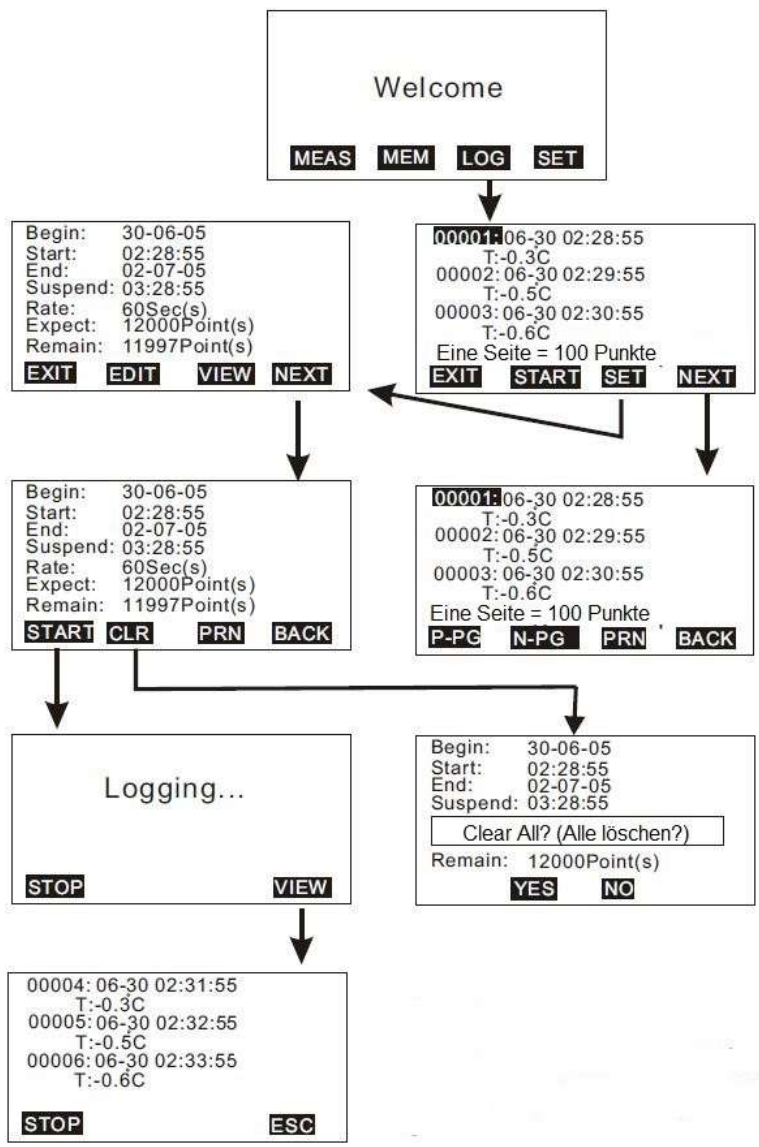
Welcome

MEAS MEM LOG SET

Begin: 30-06-05
Start: 02:28:55
End: 02-07-05
Suspend: 03:28:55
Rate: 60Sec(s)
Expect: 12000Point(s)
Remain: 11997Point(s)

EXIT EDIT VIEW NEXT

00001: 06-30 02:28:55
T:-0.3C
00002: 06-30 02:29:55
T:-0.5C
00003: 06-30 02:30:55
T:-0.6C
Eine Seite = 100 Punkte

EXIT START SET NEXT

Begin: 30-06-05
Start: 02:28:55
End: 02-07-05
Suspend: 03:28:55
Rate: 60Sec(s)
Expect: 12000Point(s)
Remain: 11997Point(s)

START CLR PRN BACK

00001: 06-30 02:28:55
T:-0.3C
00002: 06-30 02:29:55
T:-0.5C
00003: 06-30 02:30:55
T:-0.6C
Eine Seite = 100 Punkte

P-PG N-PG PRN BACK

Logging...

STOP VIEW

Begin: 30-06-05
Start: 02:28:55
End: 02-07-05
Suspend: 03:28:55

Clear All? (Alle löschen?)

Remain: 12000Point(s)

YES NO

00004: 06-30 02:31:55
T:-0.3C
00005: 06-30 02:32:55
T:-0.5C
00006: 06-30 02:33:55
T:-0.6C

STOP ESC